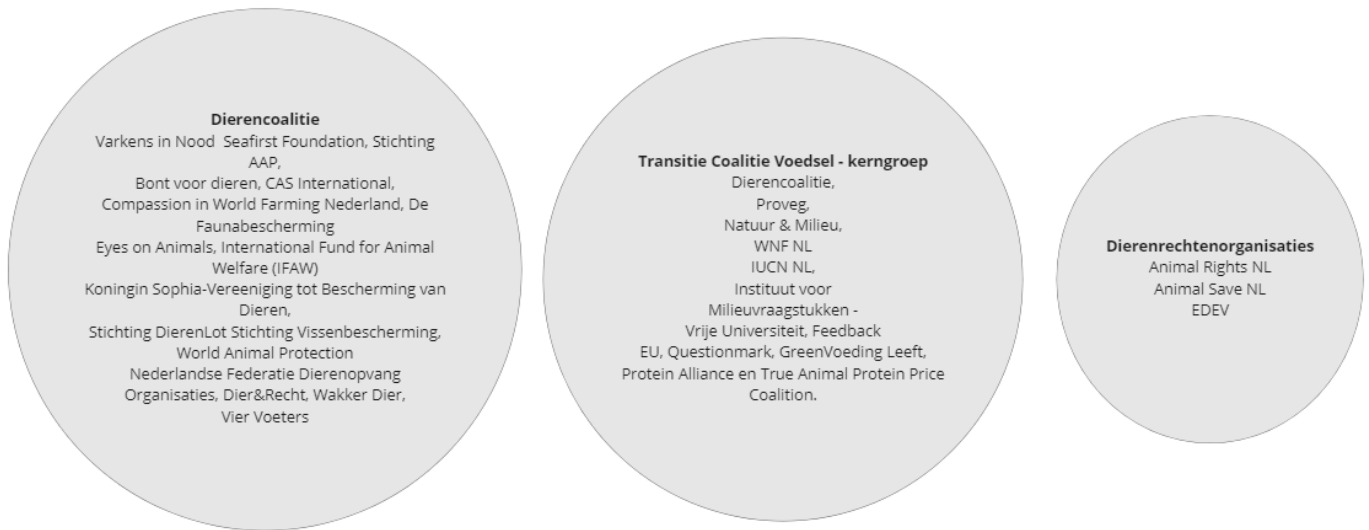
**Dierencoalitie**
Varkens in Nood  Seafirst Foundation, Stichting AAP,
Bont voor dieren, CAS International,
Compassion in World Farming Nederland, De Faunabescherming
Eyes on Animals, International Fund for Animal Welfare (IFAW)
Koningin Sophia-Vereeniging tot Bescherming van Dieren,
Stichting DierenLot Stichting Vissenbescherming,
World Animal Protection
Nederlandse Federatie Dierenopvang Organisaties, Dier&Recht, Wakker Dier,
Vier Voeters

**Transitie Coalitie Voedsel - kerngroep**
Dierencoalitie,
Proveg,
Natuur & Milieu,
WNF NL
IUCN NL,
Instituut voor Milieuvraagstukken -
Vrije Universiteit, Feedback
EU, Questionmark, GreenVoeding Leeft,
Protein Alliance en True Animal Protein Price Coalition.

**Dierenrechtenorganisaties**
Animal Rights NL
Animal Save NL
EDEV